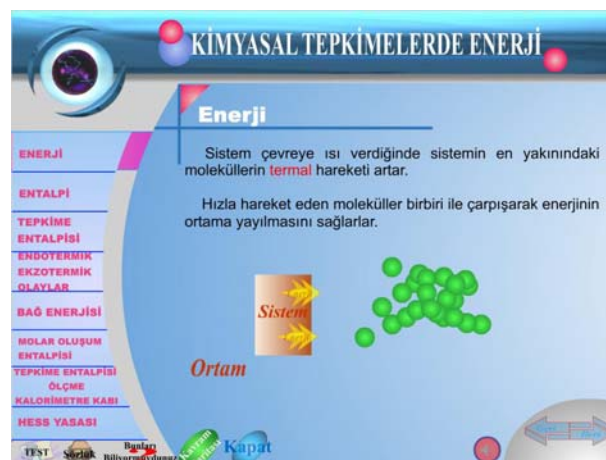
KİMYASAL TEPKİMELERDE ENERJİ

Enerji

Sistem çevreye ısı verdiğinde sistemin en yakınındaki moleküllerin termal hareketi artar.

Hızla hareket eden moleküller birbiri ile çarpışarak enerjinin ortama yayılmasını sağlarlar.

ENERJİ
ENTALPİ
TEPKİME ENTALPİSİ
ENDOTERMİK EKZOTERMİK OLAYLAR
BAĞ ENERJİSİ
MOLAR OLUŞUM ENTALPİSİ
TEPKİME ENTALPİSİ ÖLÇME
KALORİMETRE KABI
HESS YASASI

Sistem

Ortam

TEST Sözlük Bunları Biliyor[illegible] Kavram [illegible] Kapat

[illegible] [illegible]